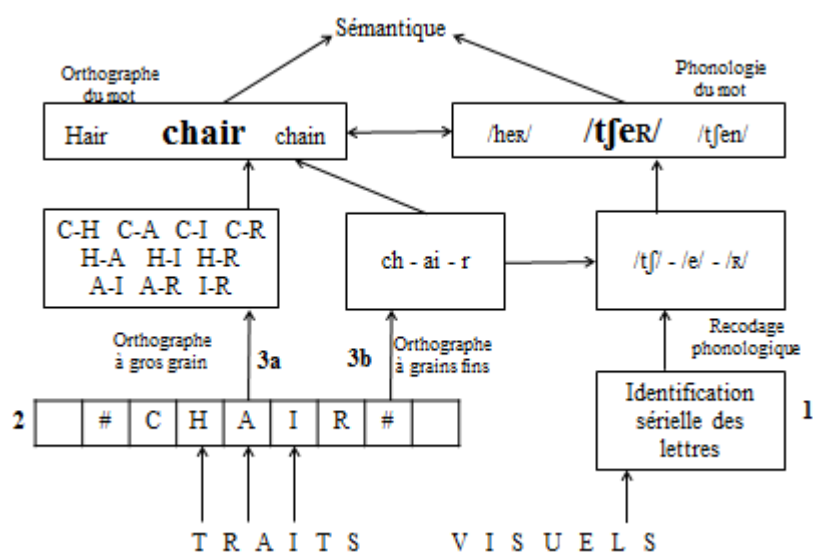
Sémantique

Orthographe du mot

Hair **chair** chain

Phonologie du mot

/heʀ/ /tʃeʀ/ /tʃen/

C-H C-A C-I C-R
H-A H-I H-R
A-I A-R I-R

ch - ai - r

/tʃ/ - /e/ - /ʀ/

Orthographe à gros grain

3a

3b

Orthographe à grains fins

Recodage phonologique

2

| | # | C | H | A | I | R | # | |
|---|---|---|---|---|---|---|---|---|

Identification sérielle des lettres

1

T R A I T S V I S U E L S